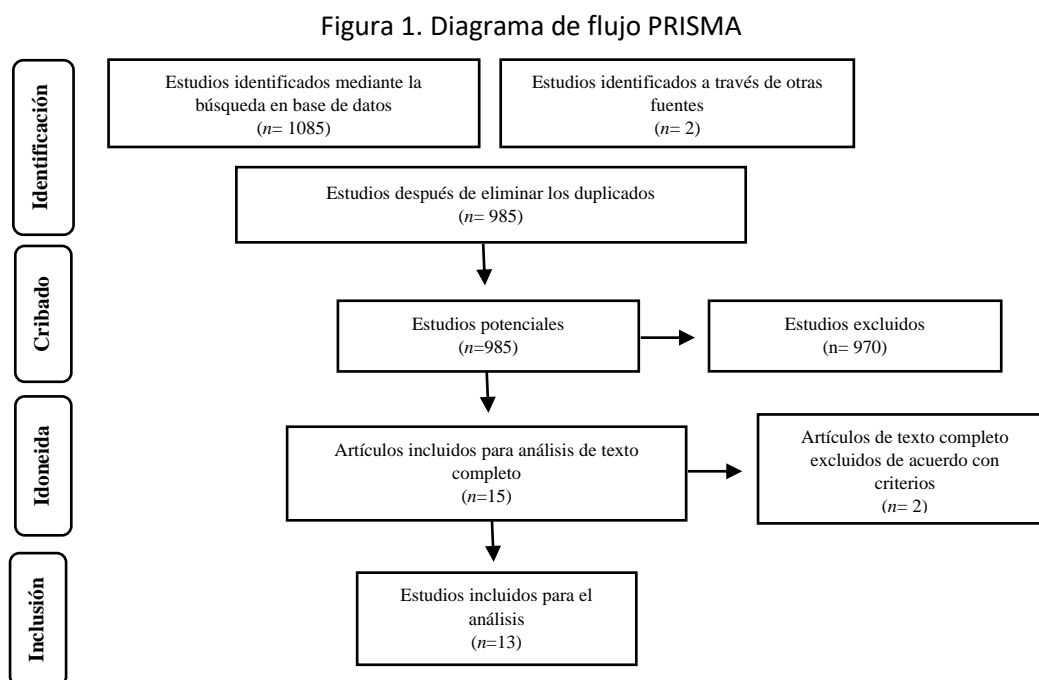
Figura 1. Diagrama de flujo PRISMA

Identificación

Estudios identificados mediante la búsqueda en base de datos
(*n*= 1085)

Estudios identificados a través de otras fuentes
(*n*= 2)

Estudios después de eliminar los duplicados
(*n*= 985)

Cribado

Estudios potenciales
(*n*=985)

Estudios excluidos
(n= 970)

Idoneida

Artículos incluidos para análisis de texto completo
(*n*=15)

Artículos de texto completo excluidos de acuerdo con criterios
(*n*= 2)

Inclusión

Estudios incluidos para el análisis
(*n*=13)